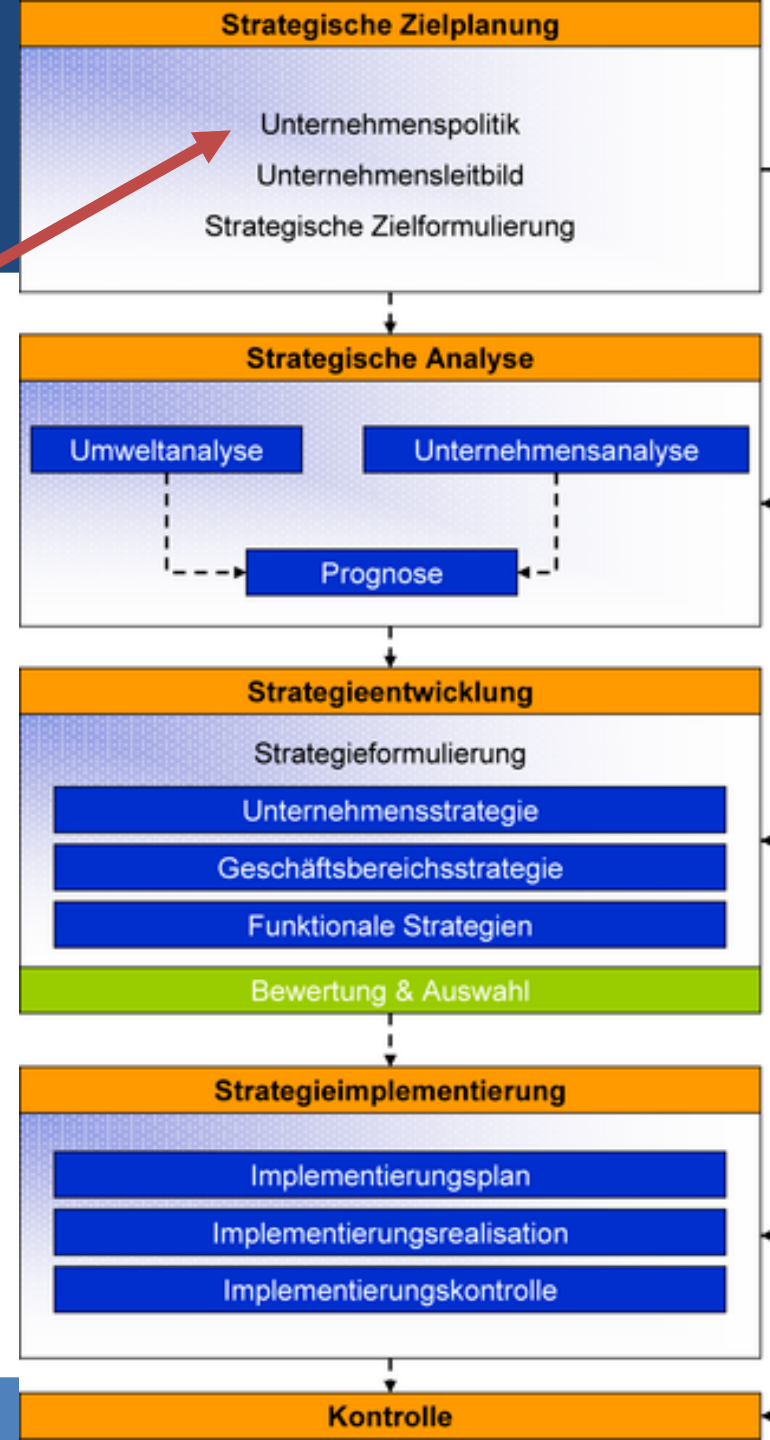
Strategische Zielplanung

Unternehmenspolitik
Unternehmensleitbild
Strategische Zielformulierung

Strategische Analyse

Umweltanalyse
Unternehmensanalyse
Prognose

Strategieentwicklung

Strategieformulierung
Unternehmensstrategie
Geschäftsbereichsstrategie
Funktionale Strategien

Bewertung & Auswahl

Strategieimplementierung

Implementierungsplan
Implementierungsrealisation
Implementierungskontrolle

Kontrolle